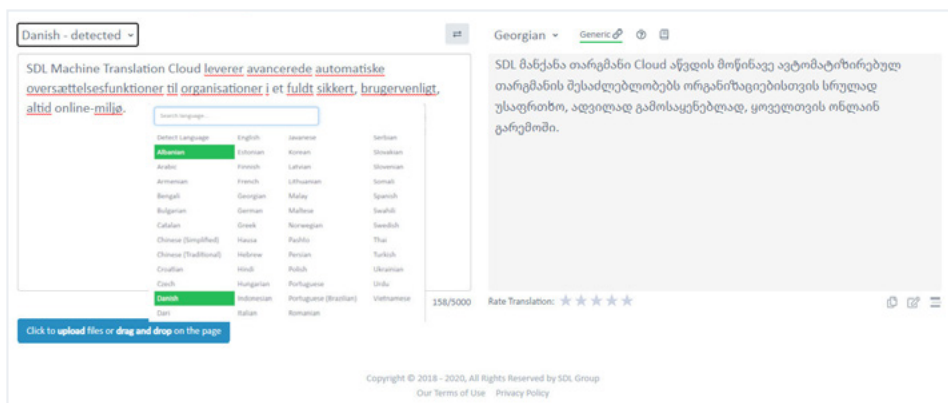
Danish - detected

SDL Machine Translation Cloud leverer avancerede automatiske oversættelsesfunktioner til organisationer i et fuldt sikkert, brugervenligt, altid online-miljø.

Search language...

| Detect Language | English | Javanese | Serbian |
|---|---|---|---|
| Albanian | Estonian | Korean | Slovakian |
| Arabic | Finnish | Latvian | Slovenian |
| Armenian | French | Lithuanian | Somali |
| Bengali | Georgian | Malay | Spanish |
| Bulgarian | German | Maltese | Swahili |
| Catalan | Greek | Norwegian | Swedish |
| Chinese (Simplified) | Hausa | Pashto | Thai |
| Chinese (Traditional) | Hebrew | Persian | Turkish |
| Croatian | Hindi | Polish | Ukrainian |
| Czech | Hungarian | Portuguese | Urdu |
| Danish | Indonesian | Portuguese (Brazilian) | Vietnamese |
| Dari | Italian | Romanian | |

158/5000

Georgian
Generic

SDL მანქანა თარგმანი Cloud აწვდის მოწინავე ავტომატიზირებულ თარგმანის შესაძლებლობებს ორგანიზაციებისთვის სრულად უსაფრთხო, ადვილად გამოსაყენებლად, ყოველთვის ონლაინ გარემოში.

Rate Translation:

Click to upload files or drag and drop on the page

Copyright © 2018 - 2020, All Rights Reserved by SDL Group
Our Terms of Use   Privacy Policy